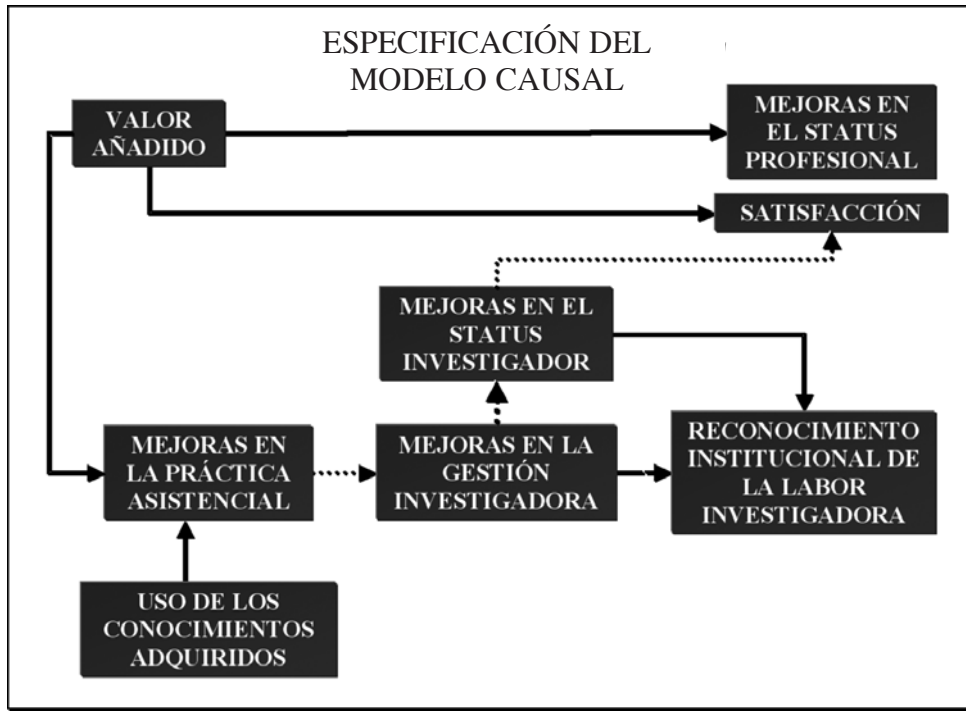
ESPECIFICACIÓN DEL MODELO CAUSAL

VALOR AÑADIDO

MEJORAS EN EL STATUS PROFESIONAL

SATISFACCIÓN

MEJORAS EN EL STATUS INVESTIGADOR

MEJORAS EN LA PRÁCTICA ASISTENCIAL

MEJORAS EN LA GESTIÓN INVESTIGADORA

RECONOCIMIENTO INSTITUCIONAL DE LA LABOR INVESTIGADORA

USO DE LOS CONOCIMIENTOS ADQUIRIDOS